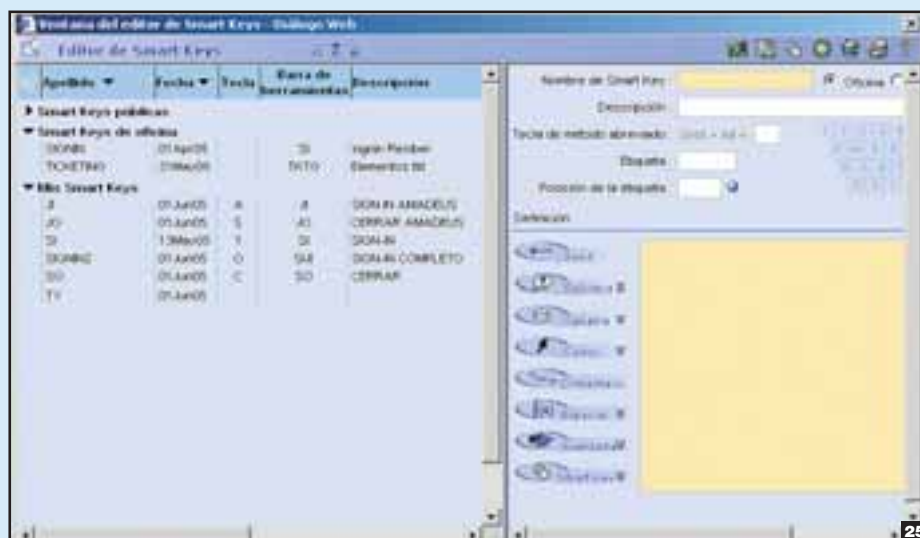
Ventana del editor de Smart Keys - Diálogo Web

Editor de Smart Keys

| Apellido ▼ | Fecha ▼ | Tecla | Barra de herramientas | Descripción |
|---|---|---|---|---|
| ▶ Smart Keys públicas | | | | |
| ▼ Smart Keys de oficina | | | | |
| SIGNIN | 01Apr05 | | SI | Ingrán Perdben |
| TICKETING | 21Mar05 | | TKTG | Elementos tkt |
| ▼ Mis Smart Keys | | | | |
| JI | 01Jun05 | A | JI | SIGN IN AMADEUS |
| JO | 01Jun05 | S | JO | CERRAR AMADEUS |
| SI | 13Mar05 | 1 | SI | SIGN-IN |
| SIGNIN2 | 01Jun05 | O | SI2 | SIGN-IN COMPLETO |
| SO | 01Jun05 | C | SO | CERRAR |
| TY | 01Jun05 | | | |

Nombre de Smart Key:
Oficina
Descripción:
Tecla de método abreviado: Shift + Alt +
Etiqueta:
Posición de la etiqueta:
Definición

25